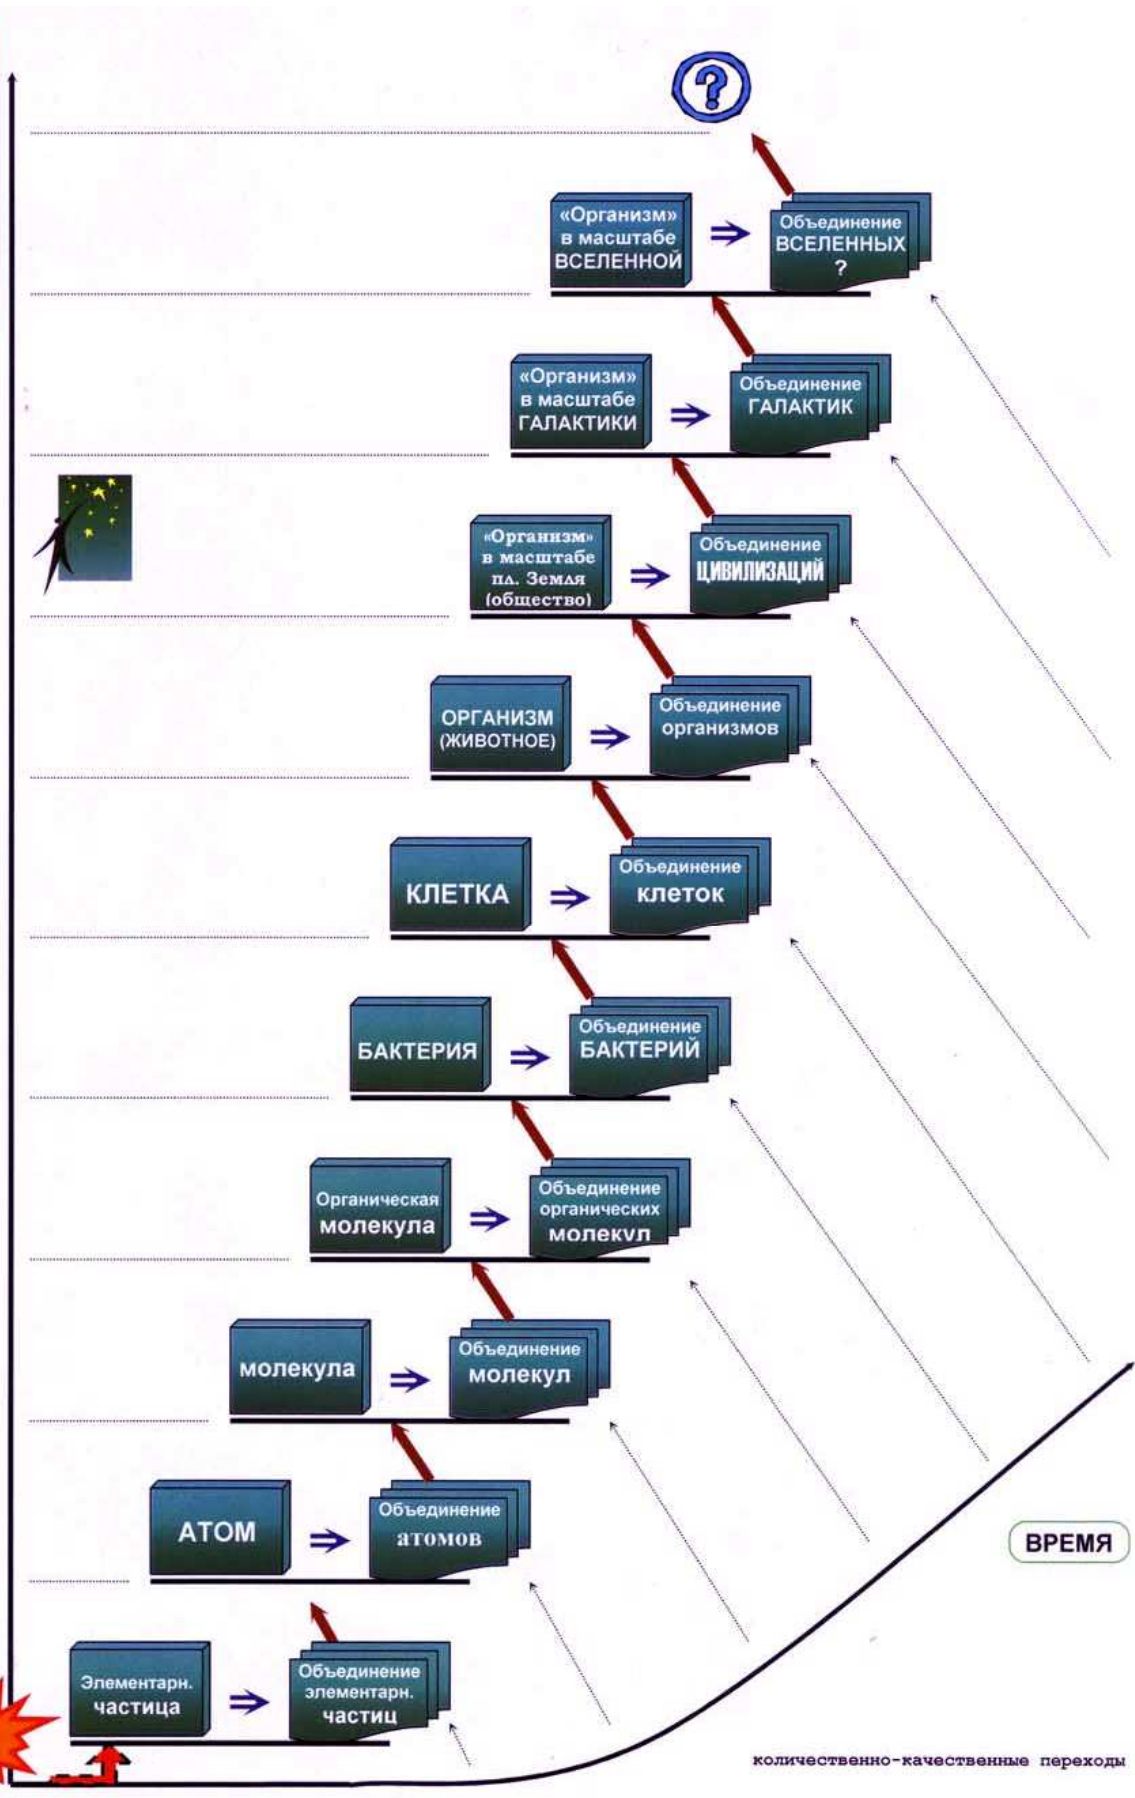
?

«Организм» в масштабе ВСЕЛЕННОЙ ⇒ Объединение ВСЕЛЕННЫХ ?

«Организм» в масштабе ГАЛАКТИКИ ⇒ Объединение ГАЛАКТИК

«Организм» в масштабе пл. Земля (общество) ⇒ Объединение ЦИВИЛИЗАЦИЙ

ОРГАНИЗМ (ЖИВОТНОЕ) ⇒ Объединение организмов

КЛЕТКА ⇒ Объединение клеток

БАКТЕРИЯ ⇒ Объединение БАКТЕРИЙ

Органическая молекула ⇒ Объединение органических молекул

молекула ⇒ Объединение молекул

АТОМ ⇒ Объединение атомов

ВРЕМЯ

Элементарн. частица ⇒ Объединение элементарн. частиц

количественно-качественные переходы